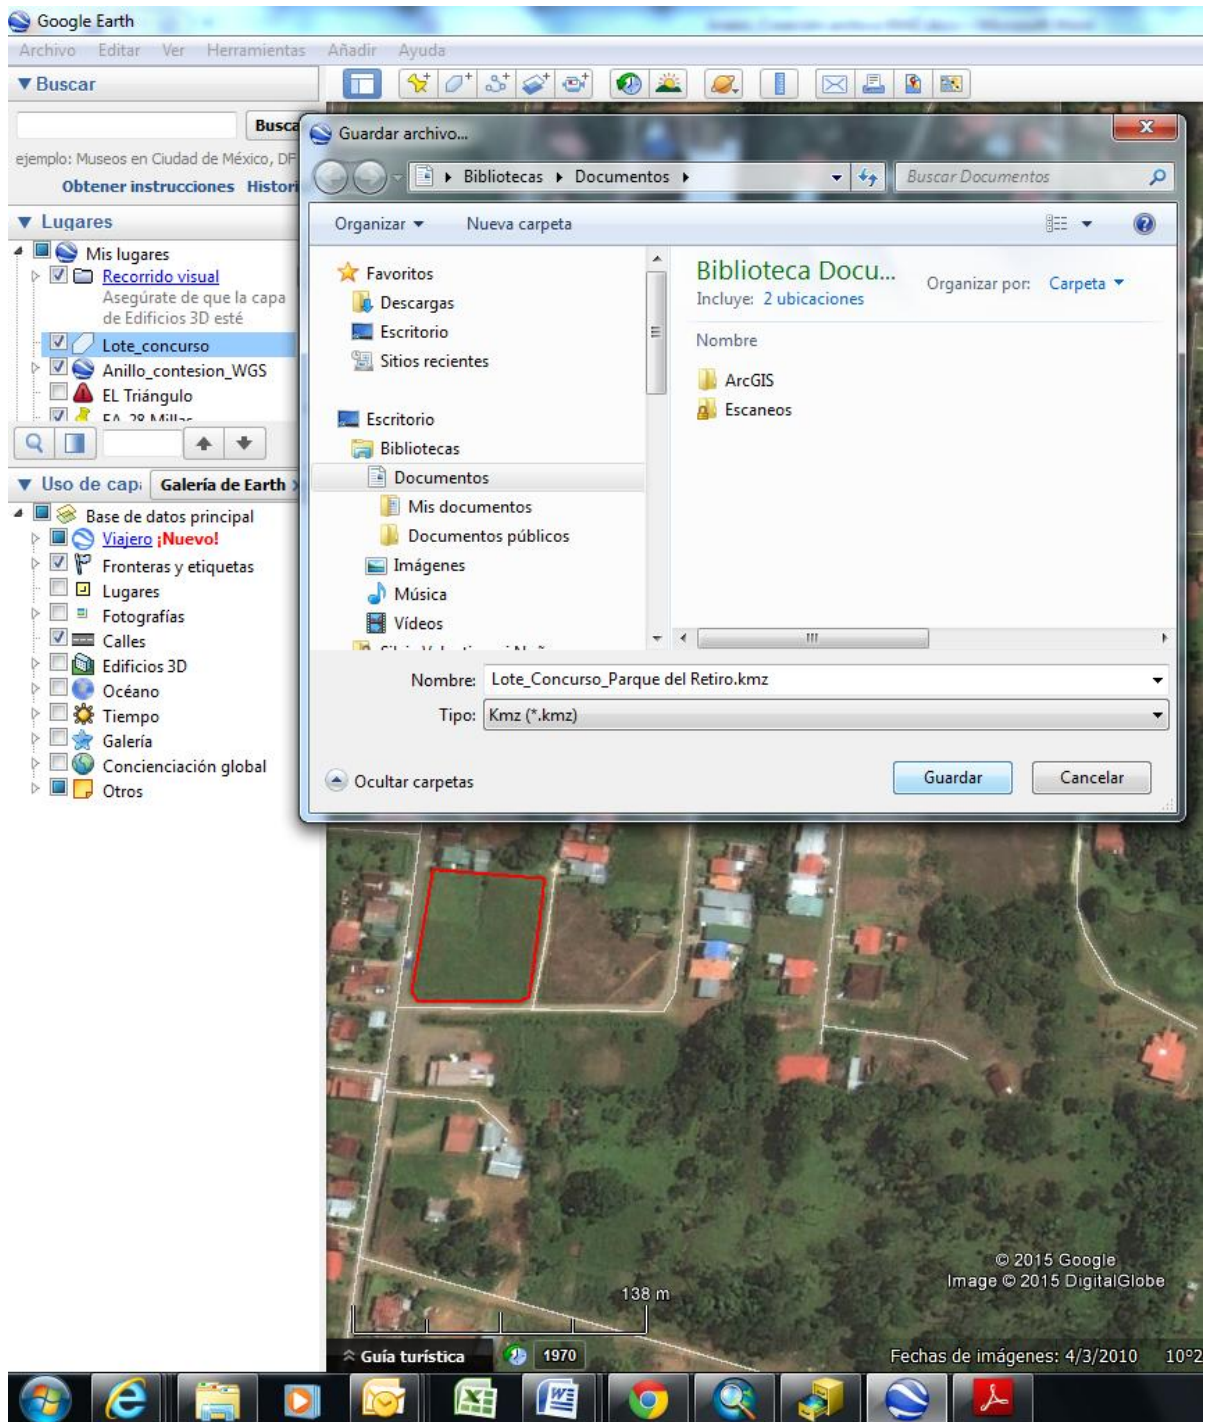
Google Earth

Archivo Editar Ver Herramientas Añadir Ayuda

▼Buscar

Busca

ejemplo: Museos en Ciudad de México, DF

Obtener instrucciones Histori

▼ Lugares

Mis lugares

Recorrido visual

Asegúrate de que la capa de Edificios 3D esté

Lote_concurso

Anillo_contesion_WGS

EL Triángulo

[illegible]

▼ Uso de capa

Galería de Earth

Base de datos principal

Viajero ¡Nuevo!

Fronteras y etiquetas

Lugares

Fotografías

Calles

Edificios 3D

Océano

Tiempo

Galería

Concienciación global

Otros

Guardar archivo...

Bibliotecas ▸ Documentos ▸

Buscar Documentos

Organizar ▾ Nueva carpeta

Favoritos

Descargas

Escritorio

Sitios recientes

Escritorio

Bibliotecas

Documentos

Mis documentos

Documentos públicos

Imágenes

Música

Vídeos

Biblioteca Docu...

Incluye: 2 ubicaciones

Organizar por: Carpeta ▾

Nombre

ArcGIS

Escaneos

Nombre: Lote_Concurso_Parque del Retiro.kmz

Tipo: Kmz (*.kmz)

Ocultar carpetas

Guardar

Cancelar

© 2015 Google

Image © 2015 DigitalGlobe

138 m

Guía turística

1970

Fechas de imágenes: 4/3/2010

10°2